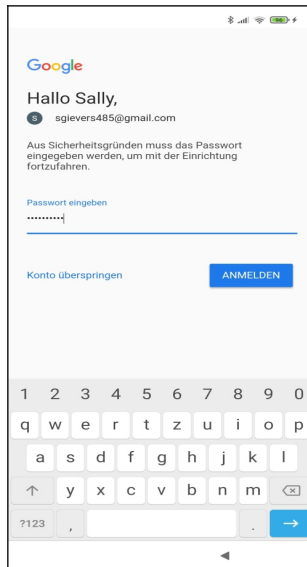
Google

Hallo Sally,

S sgievers485@gmail.com

Aus Sicherheitsgründen muss das Passwort eingegeben werden, um mit der Einrichtung fortzufahren.

Passwort eingeben
••••••••••

Konto überspringen

ANMELDEN

1 2 3 4 5 6 7 8 9 0
q w e r t z u i o p
a s d f g h j k l
y x c v b n m
?123 , .